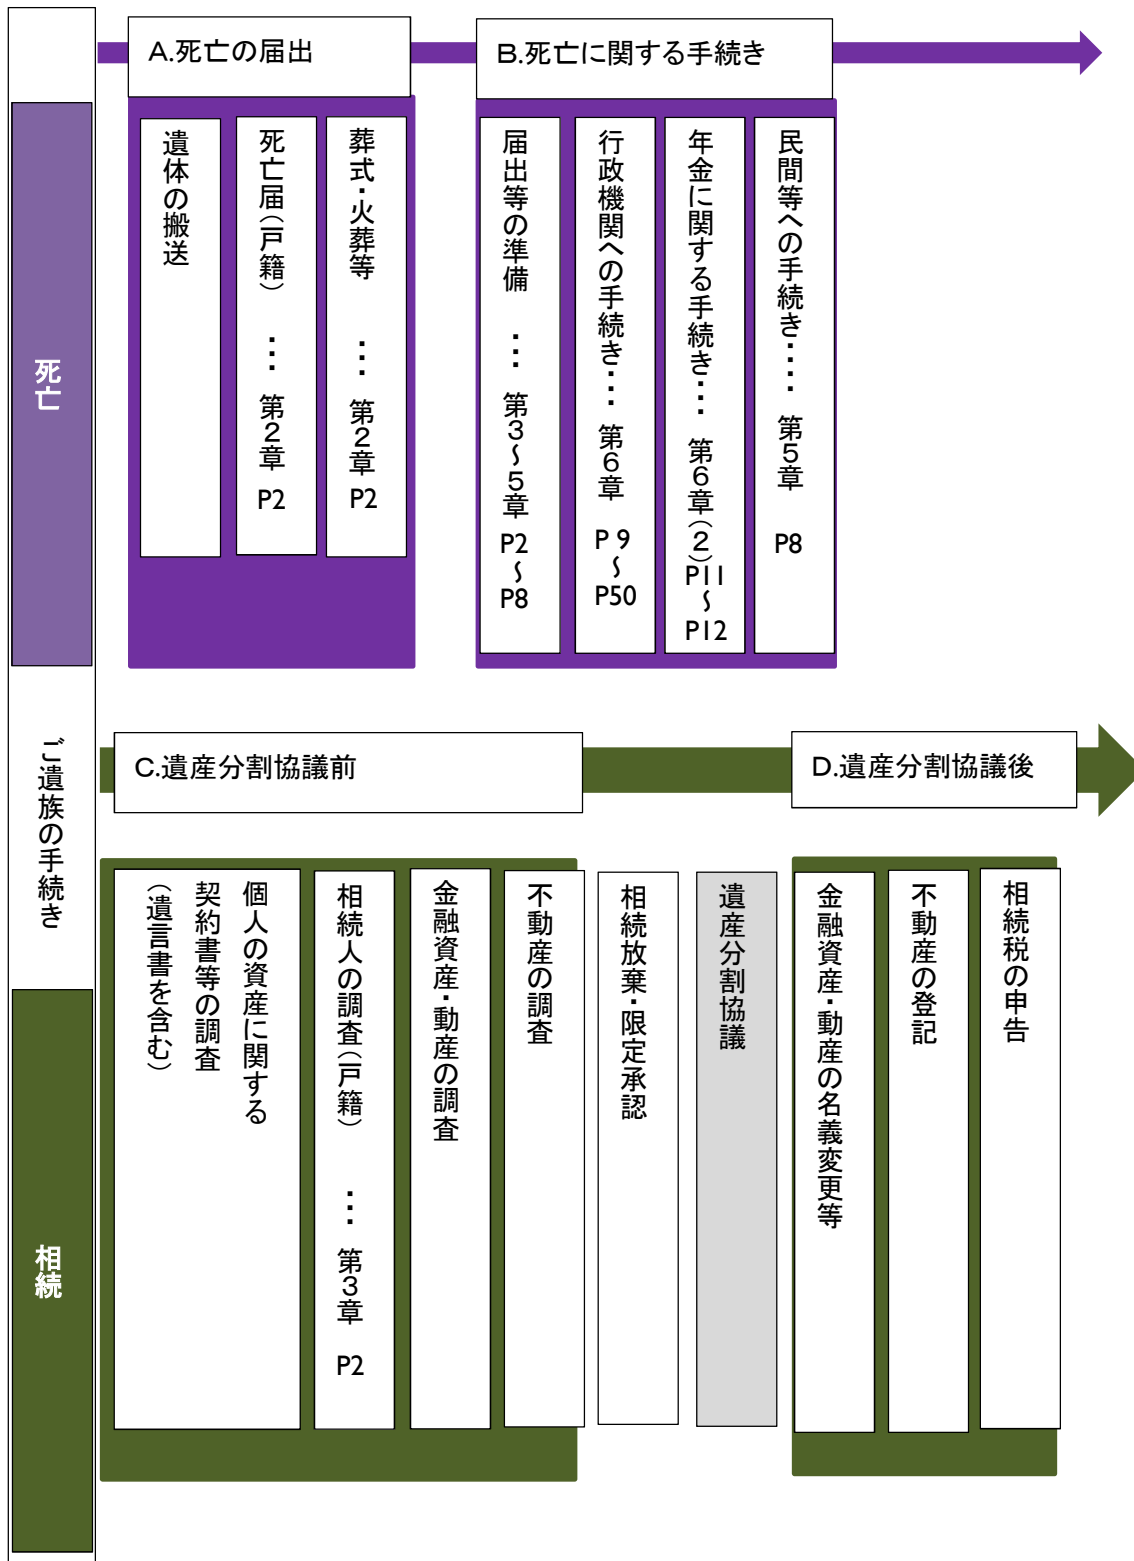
死亡

A.死亡の届出

遺体の搬送

死亡届(戸籍)…第2章 P2

葬式・火葬等…第2章 P2

B.死亡に関する手続き

届出等の準備…第3~5章 P2~P8

行政機関への手続き…第6章 P9~P50

年金に関する手続き…第6章(2)P11~P12

民間等への手続き…第5章 P8

ご遺族の手続き

相続

C.遺産分割協議前

個人の資産に関する契約書等の調査(遺言書を含む)

相続人の調査(戸籍)…第3章 P2

金融資産・動産の調査

不動産の調査

相続放棄・限定承認

遺産分割協議

D.遺産分割協議後

金融資産・動産の名義変更等

不動産の登記

相続税の申告